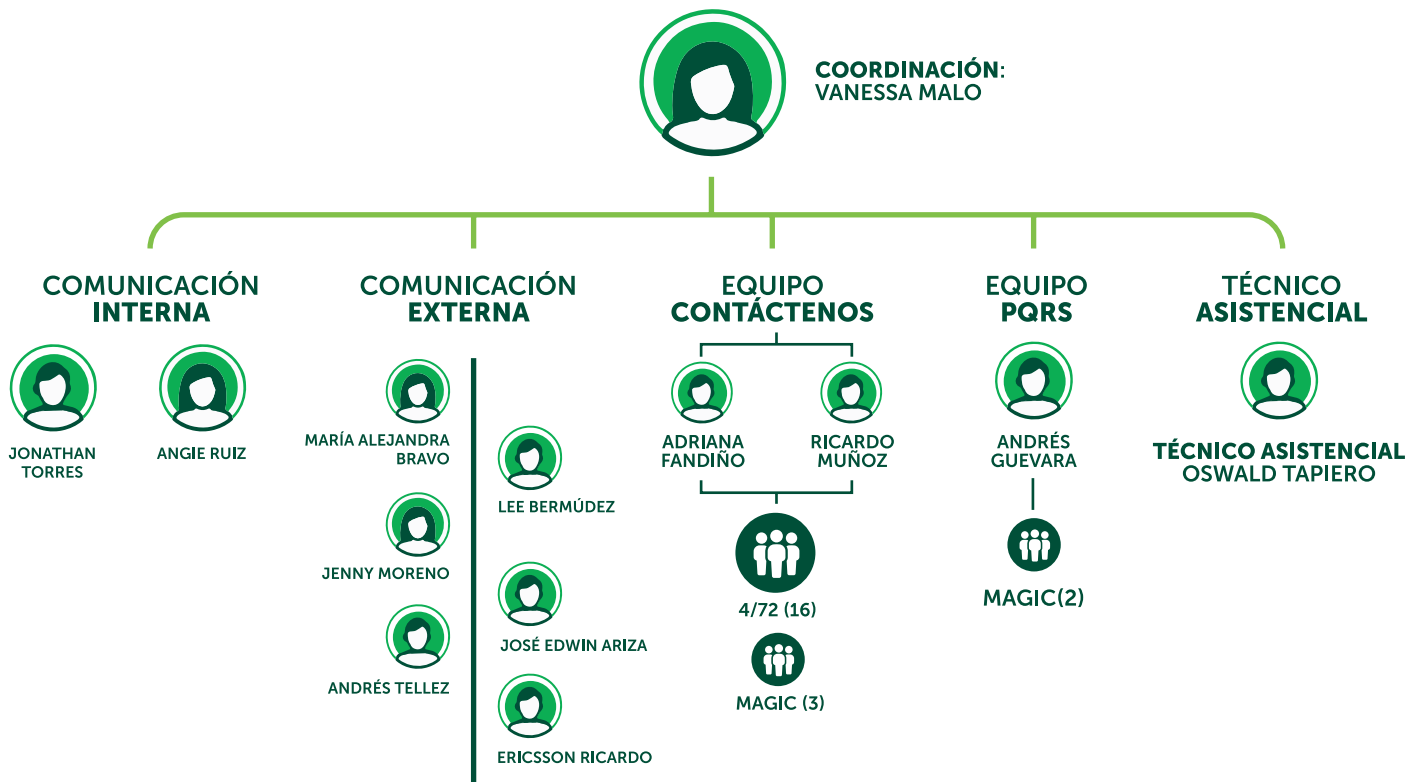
COORDINACIÓN:
VANESSA MALO

COMUNICACIÓN
INTERNA

JONATHAN TORRES

ANGIE RUIZ

COMUNICACIÓN
EXTERNA

MARÍA ALEJANDRA BRAVO

JENNY MORENO

ANDRÉS TELLEZ

LEE BERMÚDEZ

JOSÉ EDWIN ARIZA

ERICSSON RICARDO

EQUIPO
CONTÁCTENOS

ADRIANA FANDIÑO

RICARDO MUÑOZ

4/72 (16)

MAGIC (3)

EQUIPO
PQRS

ANDRÉS GUEVARA

MAGIC(2)

TÉCNICO
ASISTENCIAL

TÉCNICO ASISTENCIAL
OSWALD TAPIERO